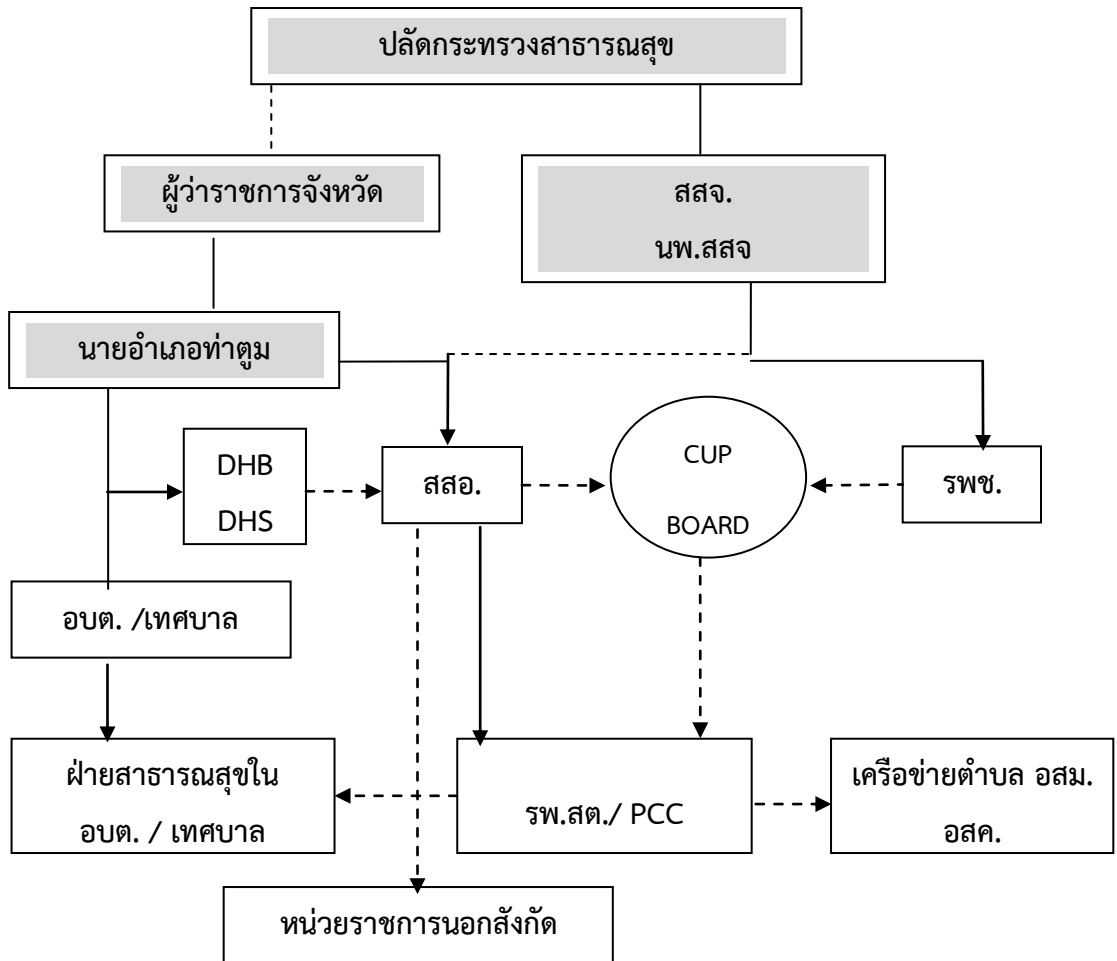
ปลัดกระทรวงสาธารณสุข

ผู้ว่าราชการจังหวัด

สสจ.
นพ.สสจ

นายอำเภอท่าตูม

DHB
DHS

สสอ.

CUP
BOARD

รพช.

อบต. /เทศบาล

ฝ่ายสาธารณสุขใน
อบต. / เทศบาล

รพ.สต./ PCC

เครือข่ายตำบล อสม.
อสค.

หน่วยราชการนอกสังกัด